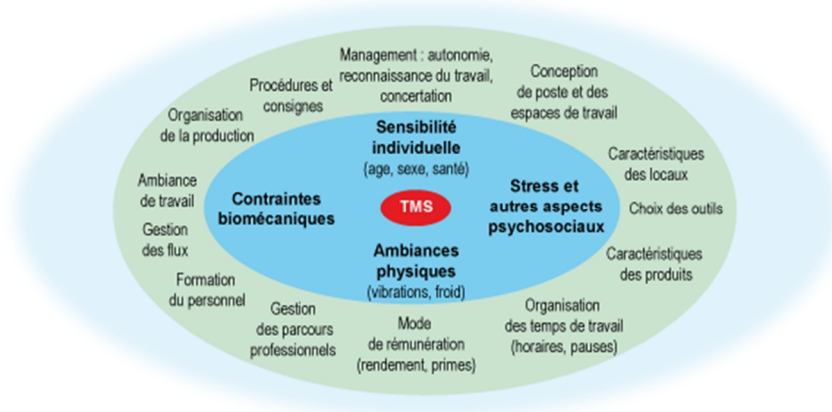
Management : autonomie, reconnaissance du travail, concertation

Conception de poste et des espaces de travail

Procédures et consignes

Organisation de la production

Caractéristiques des locaux

Choix des outils

Caractéristiques des produits

Organisation des temps de travail (horaires, pauses)

Mode de rémunération (rendement, primes)

Gestion des parcours professionnels

Formation du personnel

Gestion des flux

Ambiance de travail

Sensibilité individuelle
(age, sexe, santé)

Contraintes biomécaniques

TMS

Stress et autres aspects psychosociaux

Ambiances physiques
(vibrations, froid)